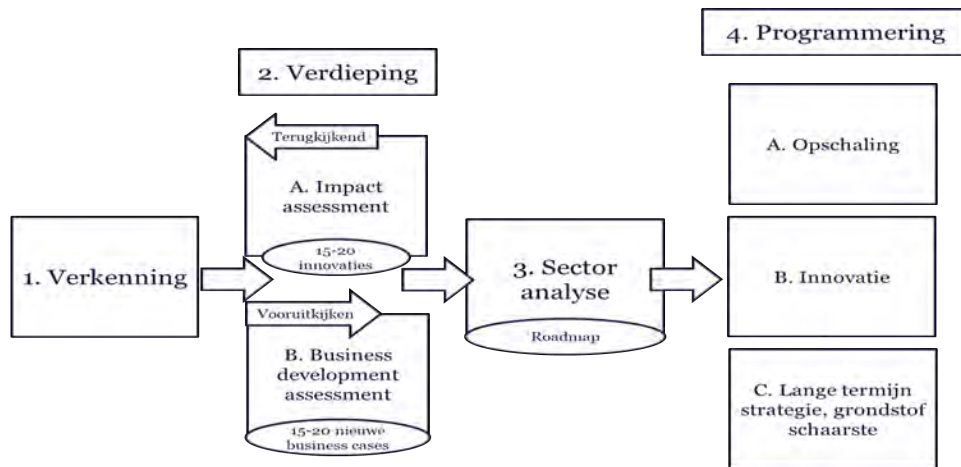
4. Programmering

2. Verdieping

Terugkijkend

A. Impact assessment

15-20 innovaties

1. Verkenning

Vooruitkijken

B. Business development assessment

15-20 nieuwe business cases

3. Sector analyse

Roadmap

A. Opschaling

B. Innovatie

C. Lange termijn strategie, grondstof schaarste